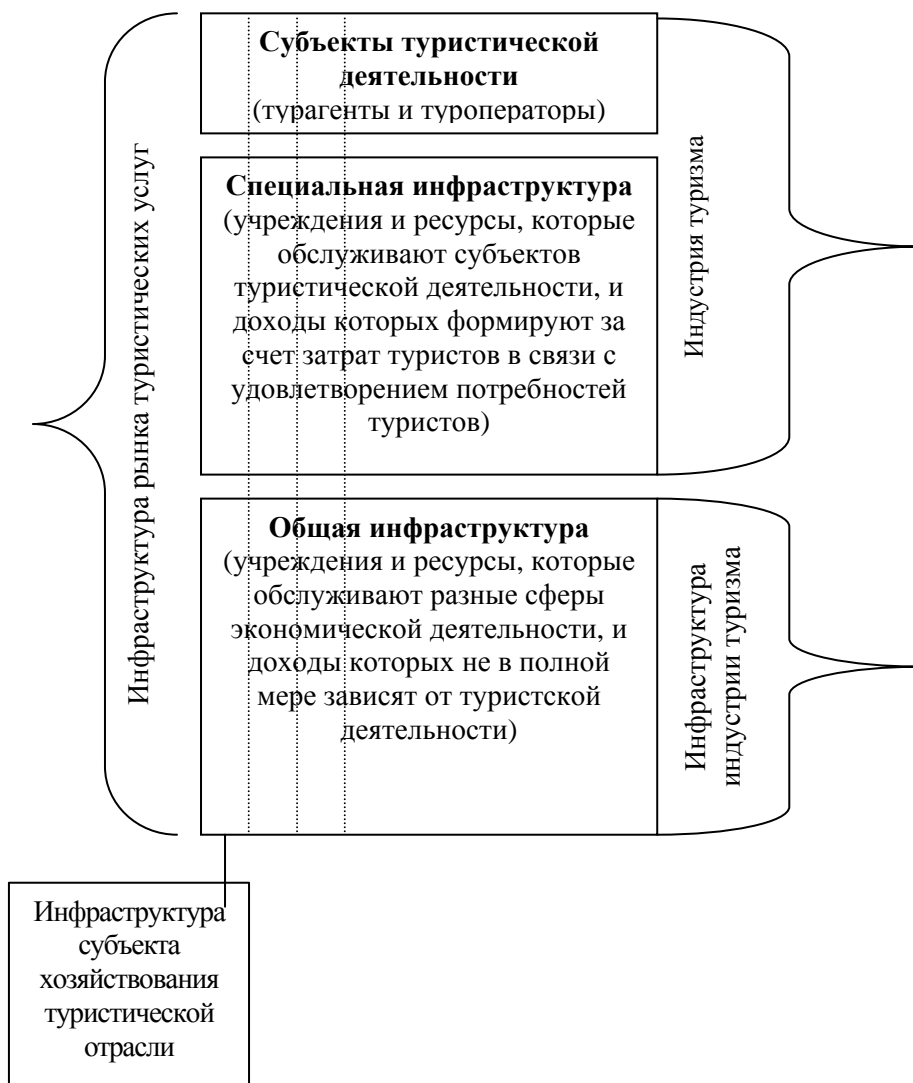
Инфраструктура рынка туристических услуг

Субъекты туристической деятельности
(турагенты и туроператоры)

Специальная инфраструктура
(учреждения и ресурсы, которые обслуживают субъектов туристической деятельности, и доходы которых формируют за счет затрат туристов в связи с удовлетворением потребностей туристов)

Индустрия туризма

Общая инфраструктура
(учреждения и ресурсы, которые обслуживают разные сферы экономической деятельности, и доходы которых не в полной мере зависят от туристской деятельности)

Инфраструктура индустрии туризма

Инфраструктура субъекта хозяйствования туристической отрасли